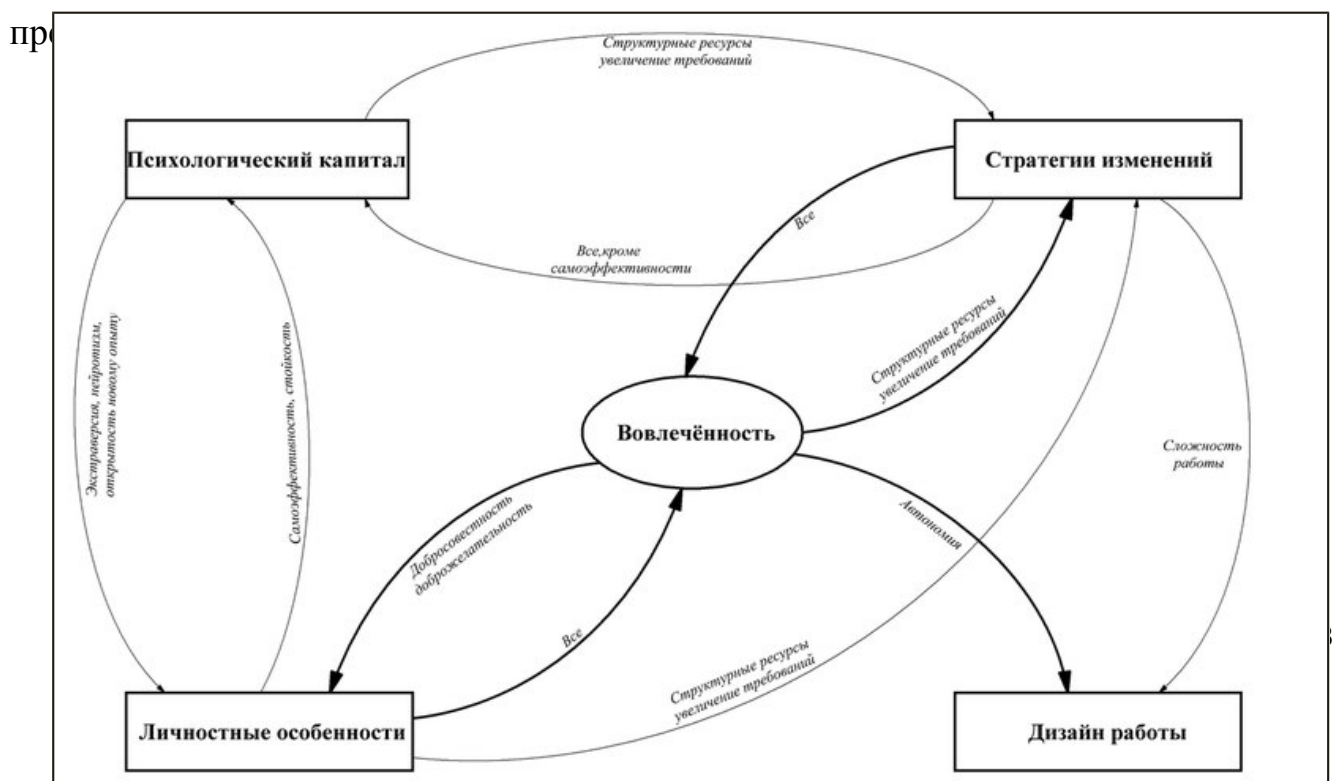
пр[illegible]

Структурные ресурсы увеличение требований

Психологический капитал

Стратегии изменений

Все

Все,кроме самоэффективности

Экстраверсия, нейротизм, открытость новому опыту

Самоэффективность, стойкость

Структурные ресурсы увеличение требований

Вовлечённость

Сложность работы

Добросовестность доброжелательность

Автономия

Все

Структурные ресурсы увеличение требований

Личностные особенности

Дизайн работы

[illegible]